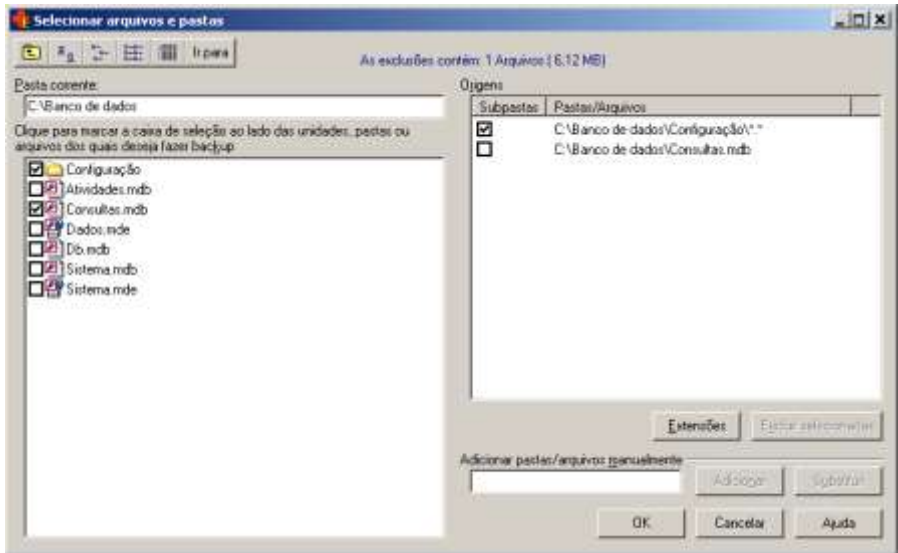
Selecionar arquivos e pastas

Ir para

As exclusões contêm: 1 Arquivos ( 6.12 MB)

Pasta corrente:

C:\Banco de dados

Clique para marcar a caixa de seleção ao lado das unidades, pastas ou arquivos dos quais deseja fazer backup

Configuração
Atividades.mdb
Consultas.mdb
Dados.mde
Db.mdb
Sistema.mdb
Sistema.mde

Origens

| Subpastas | Pastas/Arquivos |
|---|---|
| ☑ | C:\Banco de dados\Configuração\*.* |
| ☐ | C:\Banco de dados\Consultas.mdb |

Extensões

Excluir selecionados

Adicionar pastas/arquivos manualmente

Adicionar

Subtrair

OK

Cancelar

Ajuda